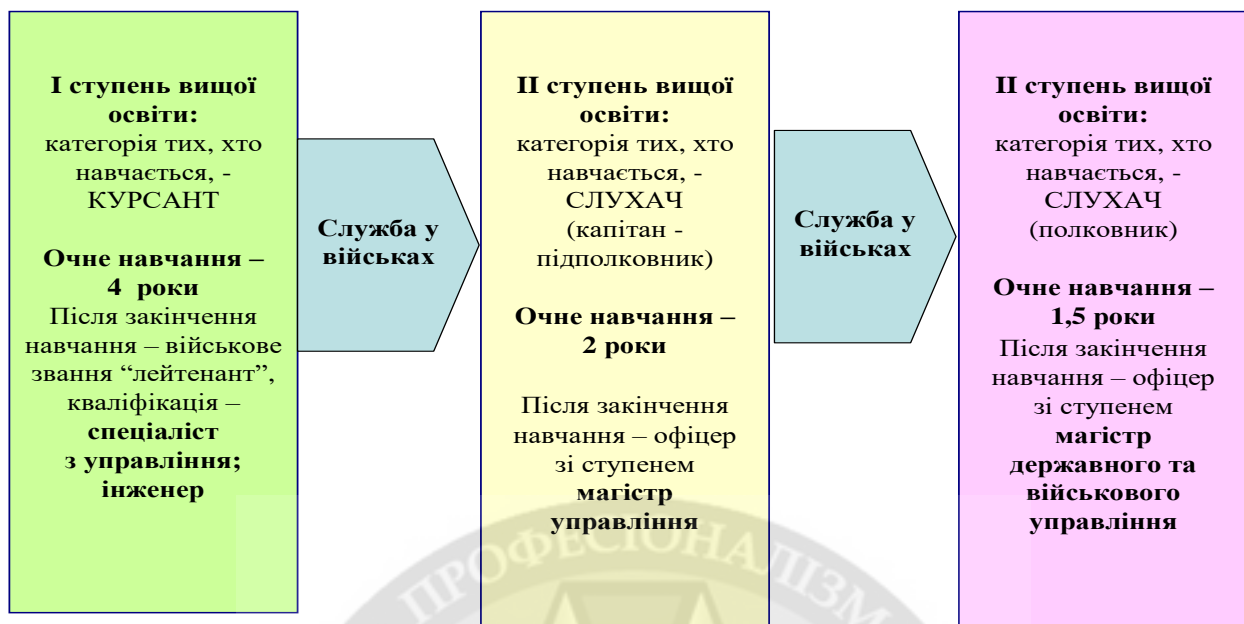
І ступень вищої освіти:
категорія тих, хто навчається, - КУРСАНТ

Очне навчання – 4 роки
Після закінчення навчання – військове звання “лейтенант”, кваліфікація – спеціаліст з управління; інженер

Служба у військах

ІІ ступень вищої освіти:
категорія тих, хто навчається, - СЛУХАЧ (капітан - підполковник)

Очне навчання – 2 роки

Після закінчення навчання – офіцер зі ступенем магістр управління

Служба у військах

ІІ ступень вищої освіти:
категорія тих, хто навчається, - СЛУХАЧ (полковник)

Очне навчання – 1,5 роки
Після закінчення навчання – офіцер зі ступенем магістр державного та військового управління

ПРОФЕСІОНАЛІЗМ